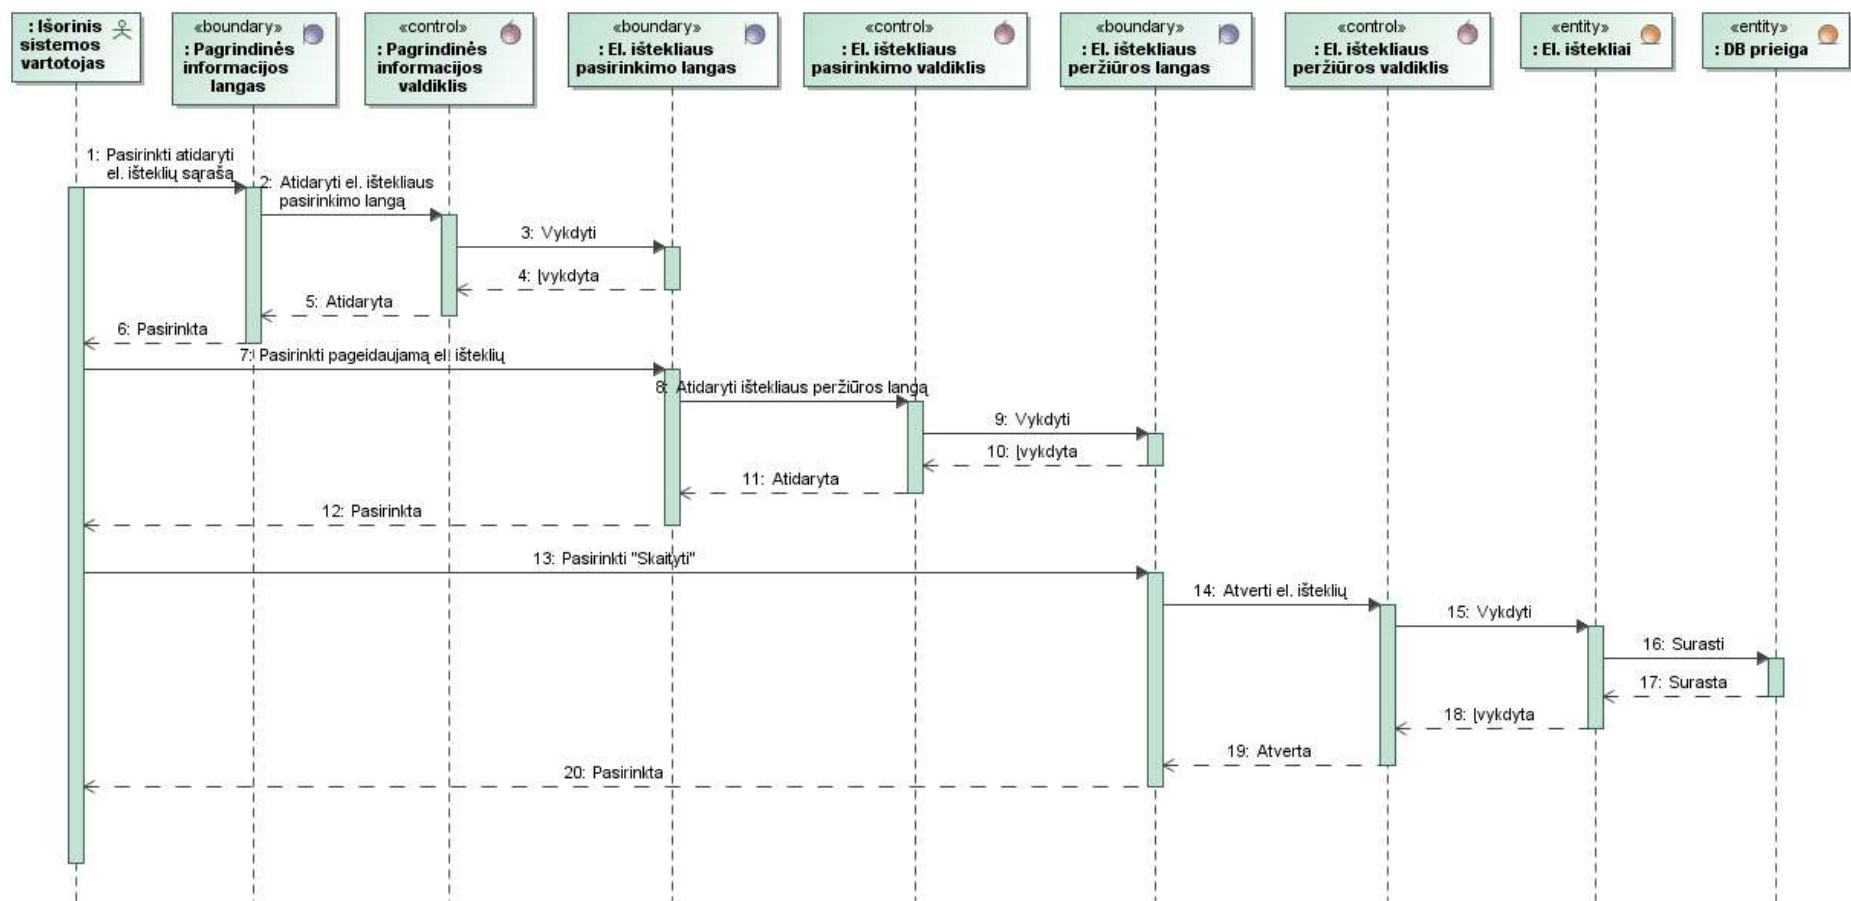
: Išorinis sistemos vartotojas

«boundary»
: Pagrindinės informacijos langas

«control»
: Pagrindinės informacijos valdiklis

«boundary»
: El. ištekliaus pasirinkimo langas

«control»
: El. ištekliaus pasirinkimo valdiklis

«boundary»
: El. ištekliaus peržiūros langas

«control»
: El. ištekliaus peržiūros valdiklis

«entity»
: El. ištekliai

«entity»
: DB prieiga

1: Pasirinkti atidaryti el. išteklių sąrašą

2: Atidaryti el. ištekliaus pasirinkimo langą

3: Vykdyti

4: Įvykdyta

5: Atidaryta

6: Pasirinkta

7: Pasirinkti pageidaujamą el. išteklių

8: Atidaryti ištekliaus peržiūros langą

9: Vykdyti

10: Įvykdyta

11: Atidaryta

12: Pasirinkta

13: Pasirinkti "Skaityti"

14: Atverti el. išteklių

15: Vykdyti

16: Surasti

17: Surasta

18: Įvykdyta

19: Atverta

20: Pasirinkta